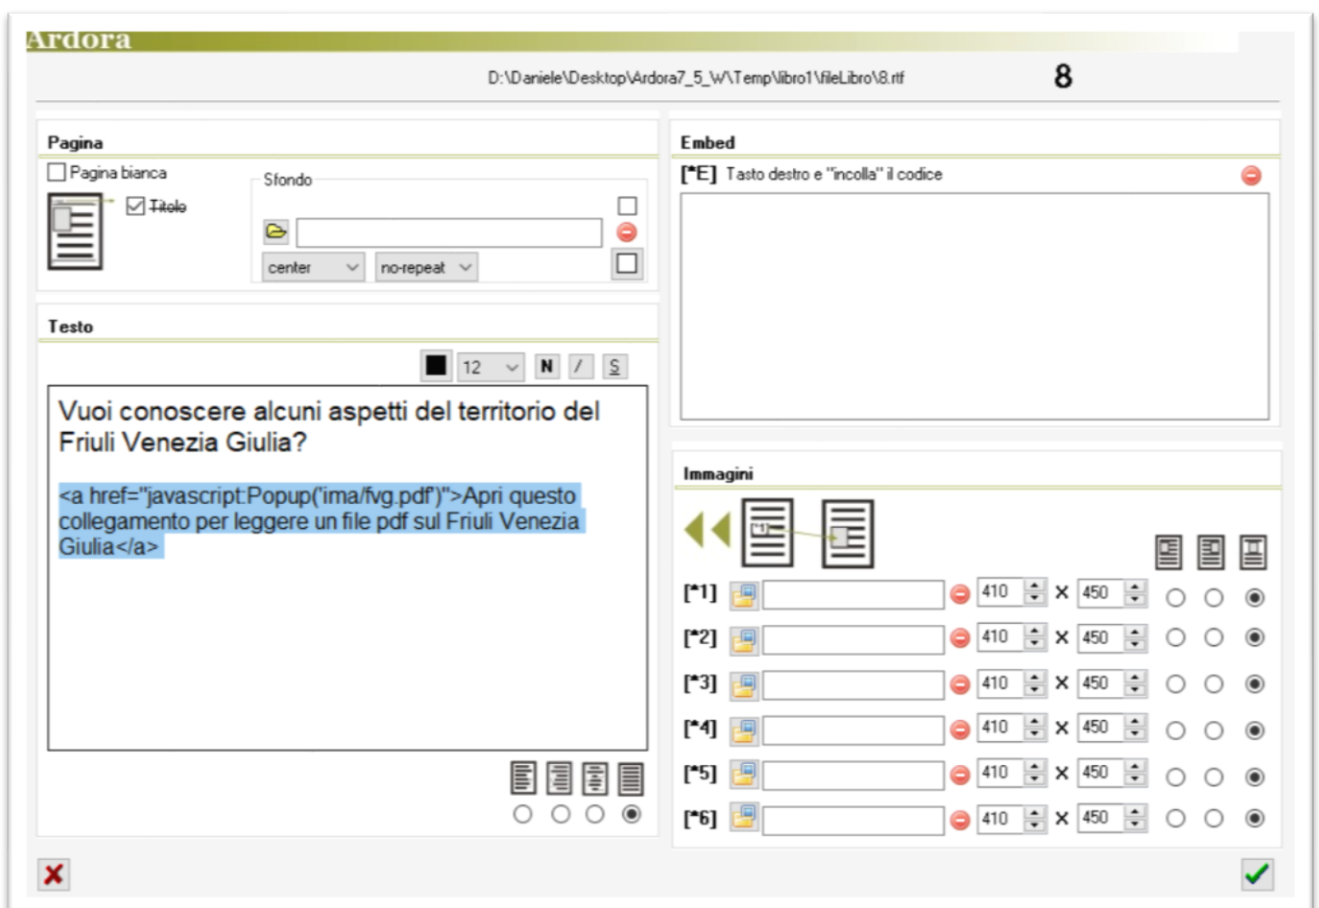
Ardora

D:\Daniele\Desktop\Ardora7_5_W\Temp\libro1\fileLibro\8.rtf

8

Pagina

Pagina bianca

Titolo

Sfondo

center

no-repeat

Testo

12

N

/

S

Vuoi conoscere alcuni aspetti del territorio del Friuli Venezia Giulia?

<a href="javascript:Popup('ima/fvg.pdf')">Apri questo collegamento per leggere un file pdf sul Friuli Venezia Giulia</a>

Embed

[*E] Tasto destro e "incolla" il codice

Immagini

[*1] 410 x 450

[*2] 410 x 450

[*3] 410 x 450

[*4] 410 x 450

[*5] 410 x 450

[*6] 410 x 450